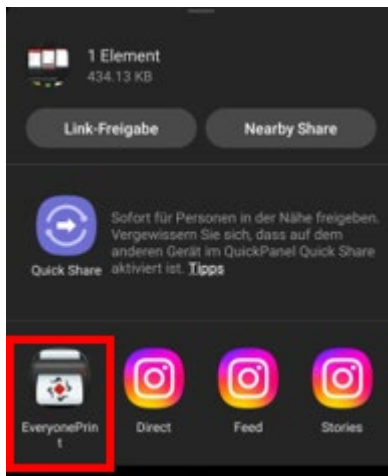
1 Element
434.13 KB

Link-Freigabe

Nearby Share

Quick Share

Sofort für Personen in der Nähe freigeben. Vergewissern Sie sich, dass auf dem anderen Gerät im QuickPanel Quick Share aktiviert ist. Tipps

EveryonePrint

Direct

Feed

Stories